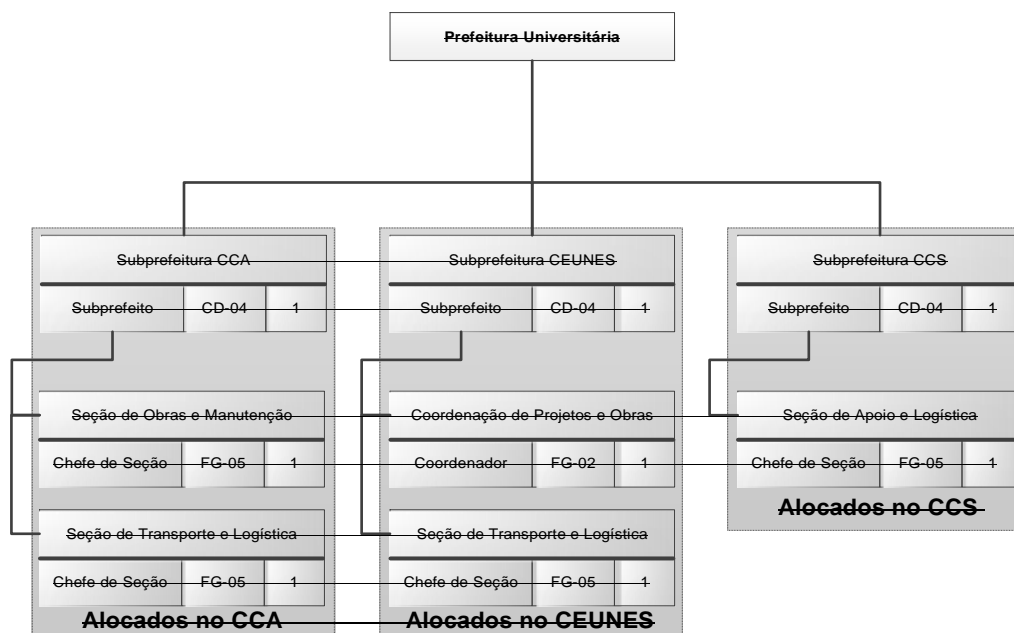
Prefeitura Universitária

Subprefeitura CCA

| Subprefeito | CD-04 | 1 |
|---|---|---|

Seção de Obras e Manutenção

| Chefe de Seção | FG-05 | 1 |
|---|---|---|

Seção de Transporte e Logística

| Chefe de Seção | FG-05 | 1 |
|---|---|---|

Alocados no CCA

Subprefeitura CEUNES

| Subprefeito | CD-04 | 1 |
|---|---|---|

Coordenação de Projetos e Obras

| Coordenador | FG-02 | 1 |
|---|---|---|

Seção de Transporte e Logística

| Chefe de Seção | FG-05 | 1 |
|---|---|---|

Alocados no CEUNES

Subprefeitura CCS

| Subprefeito | CD-04 | 1 |
|---|---|---|

Seção de Apoio e Logística

| Chefe de Seção | FG-05 | 1 |
|---|---|---|

Alocados no CCS